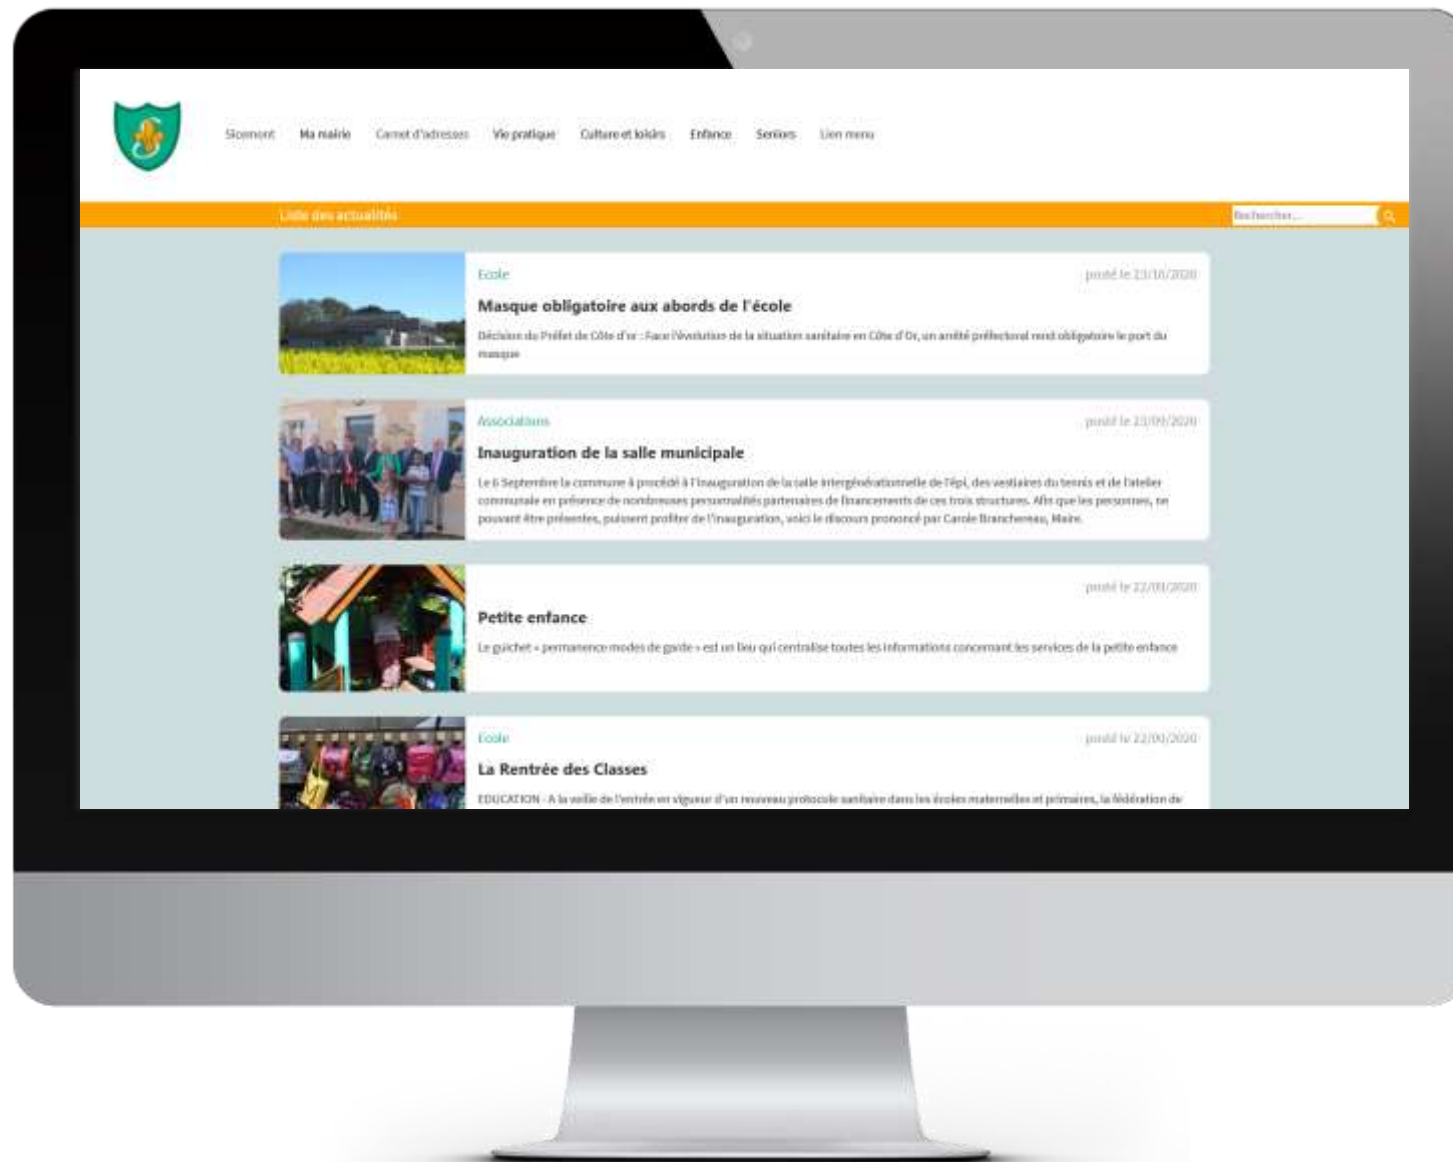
Sicemont Ma mairie Carnet d'adresses Vie pratique Culture et loisirs Enfance Seniors Lien menu

Liste des actualités

Rechercher...

Ecole

posté le 23/10/2020

Masque obligatoire aux abords de l'école

Décision du Préfet de Côte d'or : Face l'évolution de la situation sanitaire en Côte d'Or, un arrêté préfectoral rend obligatoire le port du masque

Associations

posté le 23/09/2020

Inauguration de la salle municipale

Le 6 Septembre la commune à procédé à l'inauguration de la salle intergénérationnelle de l'épi, des vestiaires du tennis et de l'atelier communale en présence de nombreuses personnalités partenaires de financements de ces trois structures. Afin que les personnes, ne pouvant être présentes, puissent profiter de l'inauguration, voici le discours prononcé par Carole Branchereau, Maire.

posté le 22/09/2020

Petite enfance

Le guichet « permanence modes de garde » est un lieu qui centralise toutes les informations concernant les services de la petite enfance

Ecole

posté le 22/09/2020

La Rentrée des Classes

EDUCATION - A la veille de l'entrée en vigueur d'un nouveau protocole sanitaire dans les écoles maternelles et primaires, la fédération de